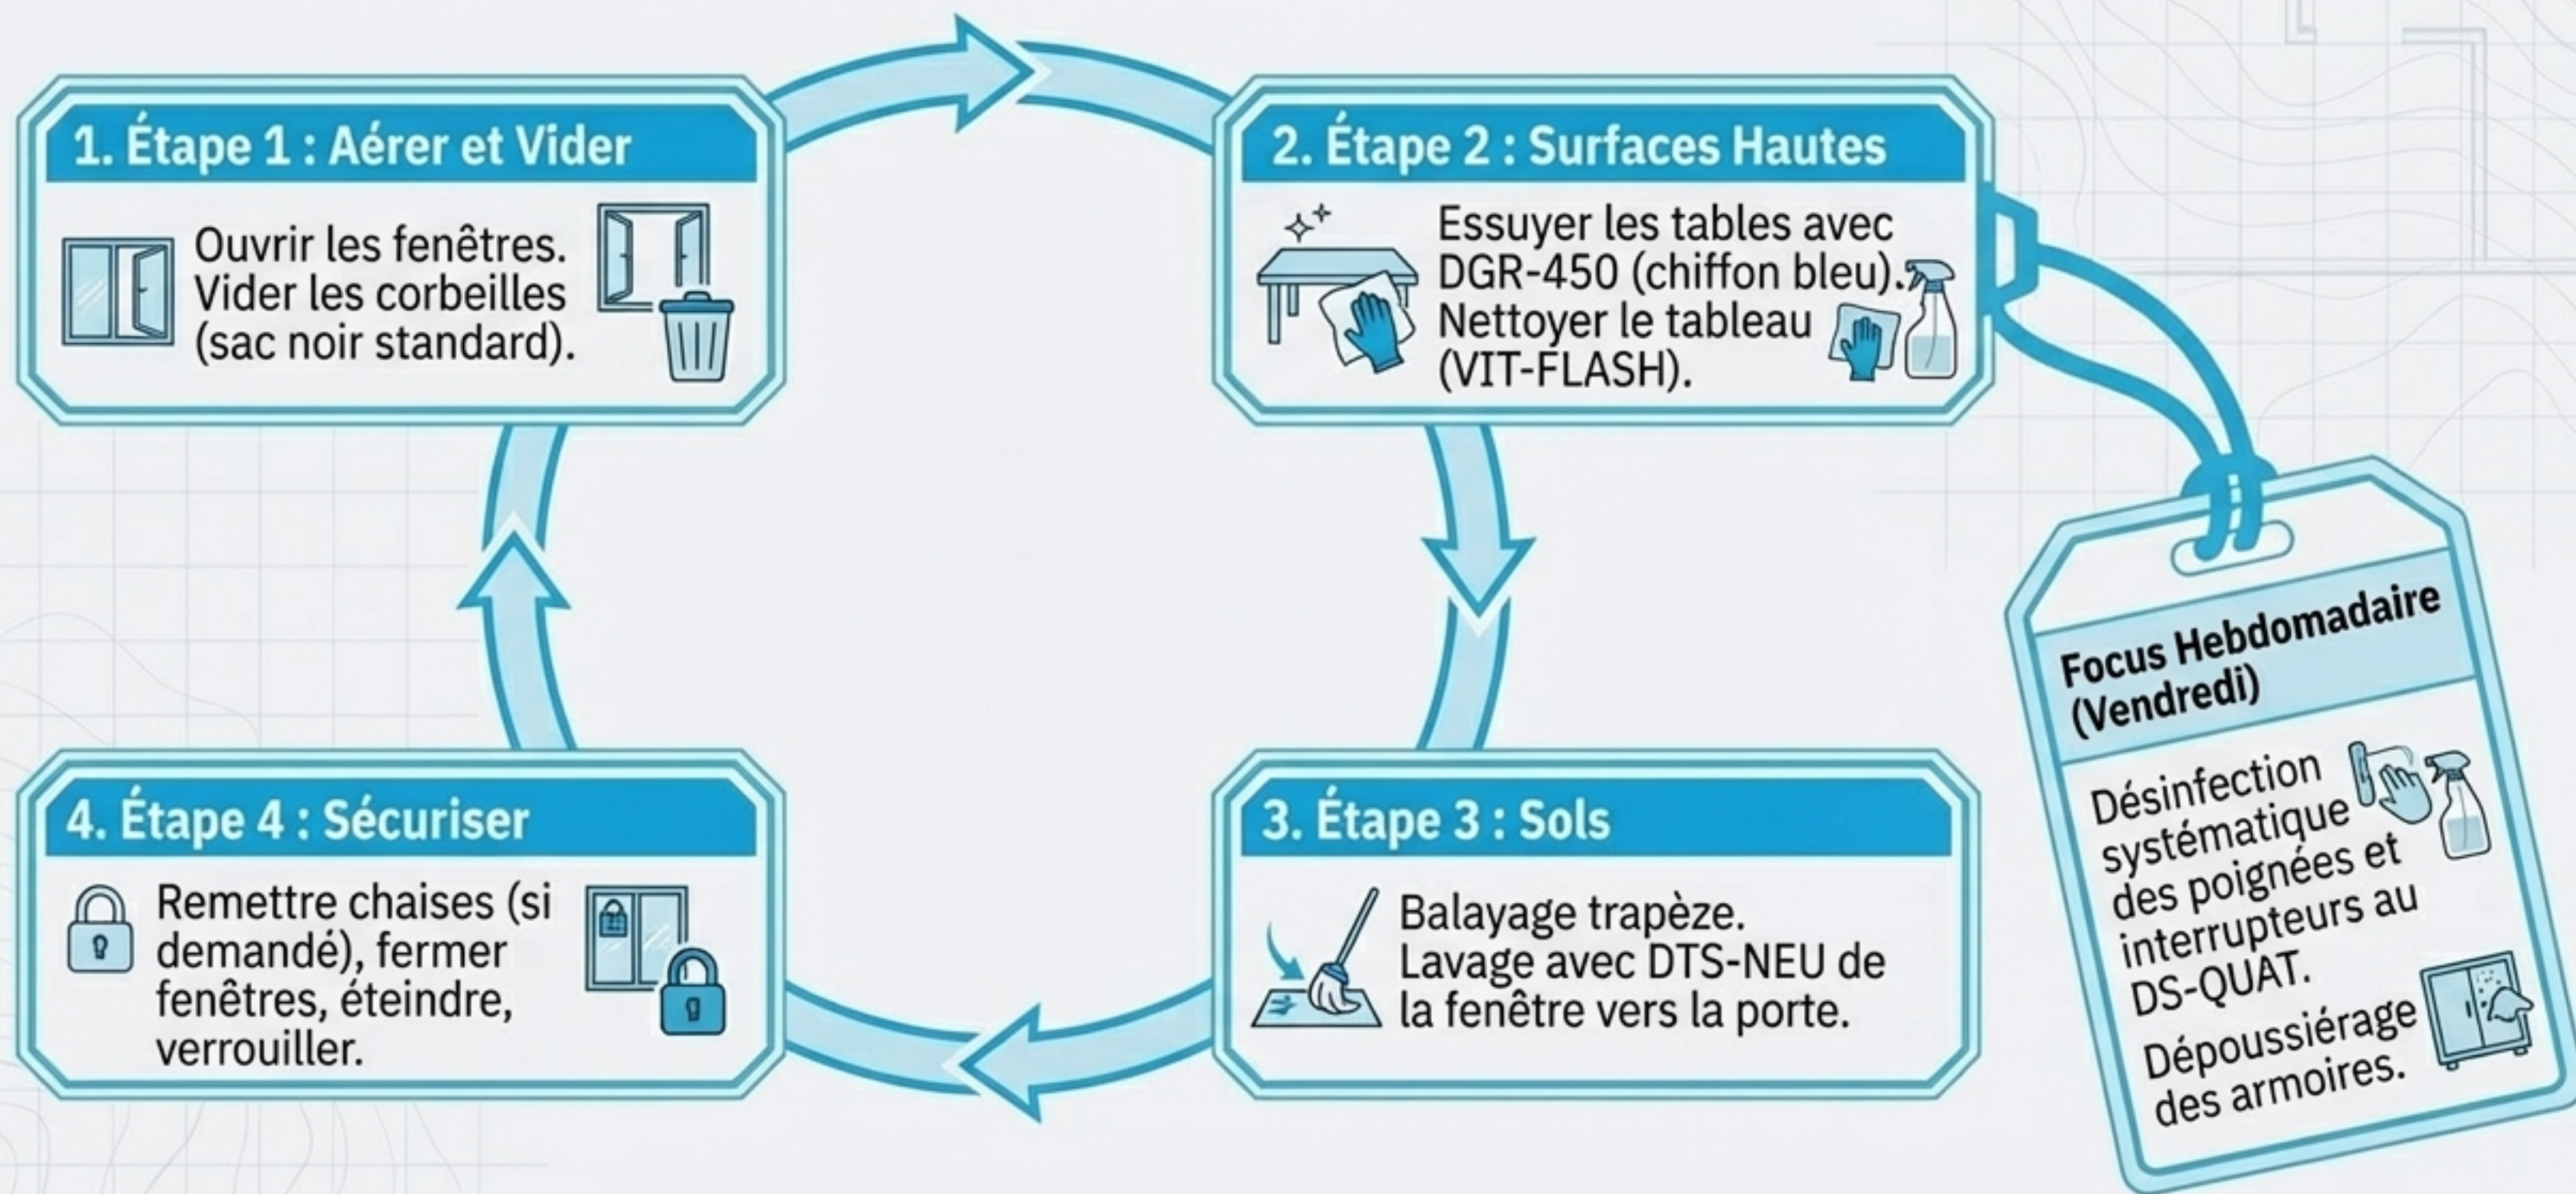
1. Étape 1 : Aérer et Vider

Ouvrir les fenêtres. Vider les corbeilles (sac noir standard).

2. Étape 2 : Surfaces Hautes

Essuyer les tables avec DGR-450 (chiffon bleu). Nettoyer le tableau (VIT-FLASH).

3. Étape 3 : Sols

Balayage trapèze. Lavage avec DTS-NEU de la fenêtre vers la porte.

4. Étape 4 : Sécuriser

Remettre chaises (si demandé), fermer fenêtres, éteindre, verrouiller.

Focus Hebdomadaire (Vendredi)

Désinfection systématique des poignées et interrupteurs au DS-QUAT.

Dépoussiérage des armoires.